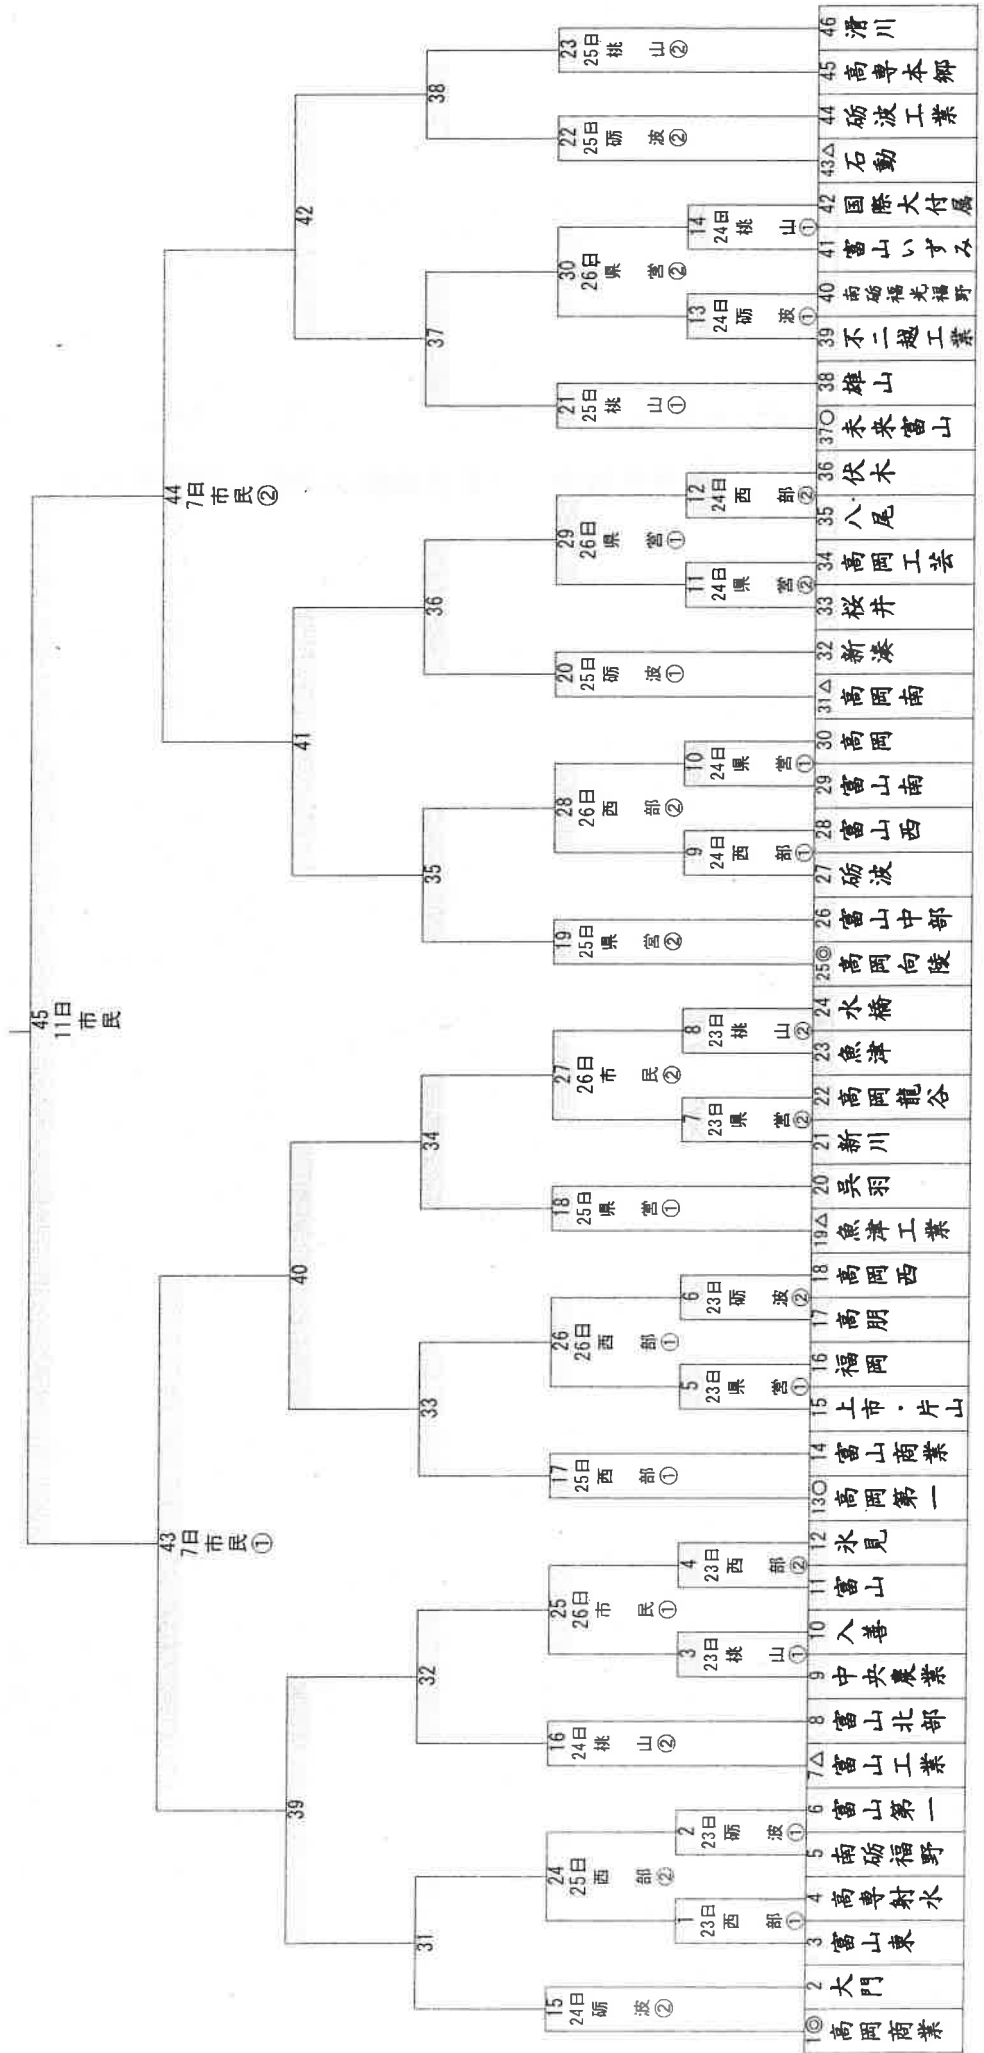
1◎ 高岡商業
2 大門
3 富山東
4 高専射水
5 南砺福野
6 富山第一
7△ 富山工業
8 富山北部
9 中央農業
10 入善
11 富山
12 氷見
13○ 高岡第一
14 富山商業
15 上市・片山
16 福岡
17 高朋
18 高岡西
19△ 魚津工業
20 呉羽
21 新川
22 高岡龍谷
23 魚津
24 水橋
25◎ 高岡向陵
26 富山中部
27 砺波
28 富山西
29 富山南
30 高岡
31△ 高岡南
32 新湊
33 桜井
34 高岡工芸
35 八尾
36 伏木
37○ 未来富山
38 雄山
39 不二越工業
40 南砺福光福野
41 富山いずみ
42 国際大付属
43△ 石動
44 砺波工業
45 高専本郷
46 滑川

1 23日 西部①
2 23日 砺波①
3 23日 桃山①
4 23日 西部②
5 23日 県営①
6 23日 砺波②
7 23日 県営②
8 23日 桃山②
9 24日 西部①
10 24日 県営①
11 24日 県営②
12 24日 西部②
13 24日 砺波①
14 24日 桃山①
15 24日 砺波②
16 24日 桃山②
17 25日 西部①
18 25日 県営①
19 25日 県営②
20 25日 砺波①
21 25日 桃山①
22 25日 砺波②
23 25日 桃山②
24 25日 西部②
25 26日 市民①
26 26日 西部①
27 26日 市民②
28 26日 西部②
29 26日 県営①
30 26日 県営②
31
32
33
34
35
36
37
38
39
40
41
42
43 7日 市民①
44 7日 市民②
45 11日 市民